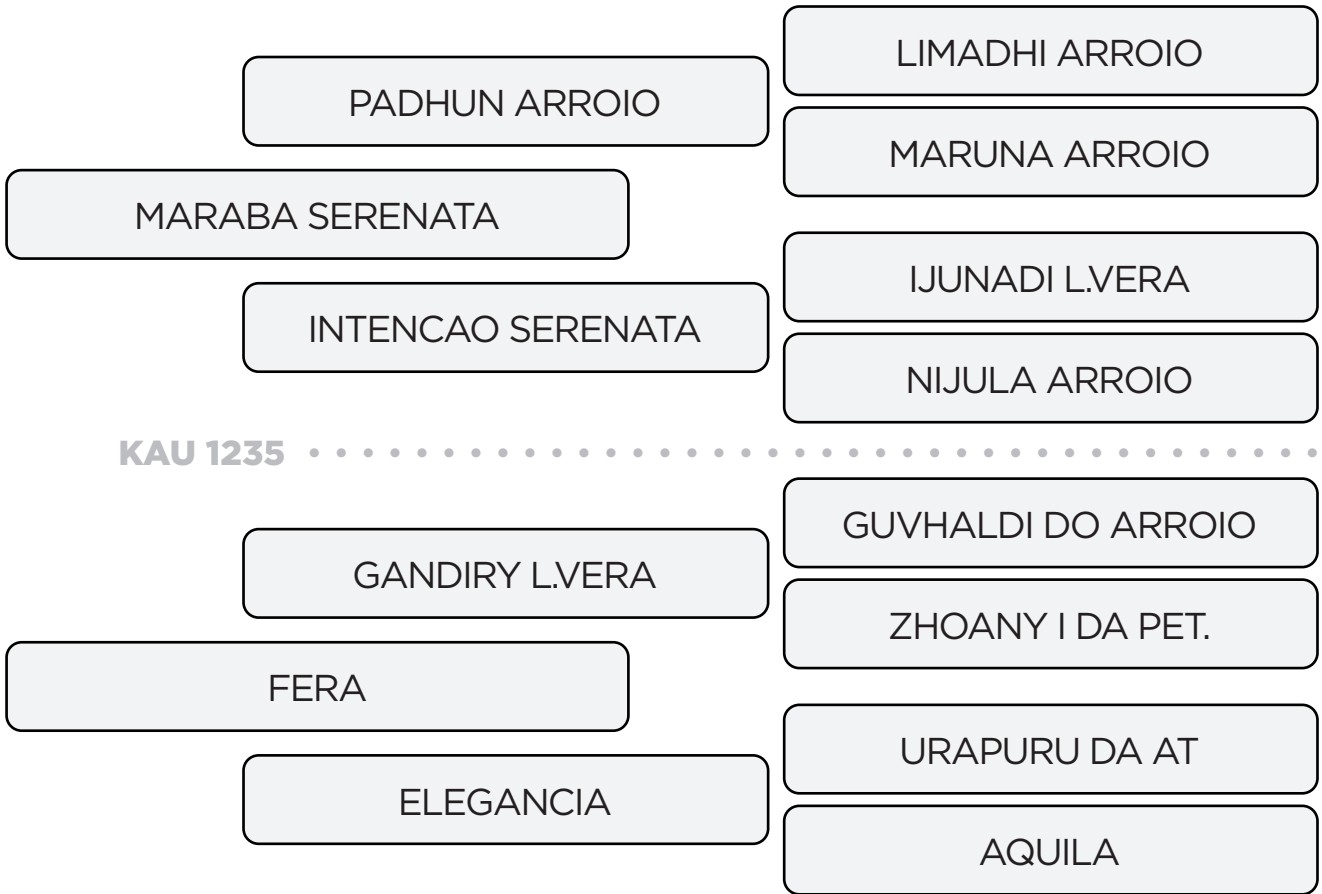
LIMADHI ARROIO

PADHUN ARROIO

MARUNA ARROIO

MARABA SERENATA

IJUNADI L.VERA

INTENCAO SERENATA

NIJULA ARROIO

KAU 1235

GUVHALDI DO ARROIO

GANDIRY L.VERA

ZHOANY I DA PET.

FERA

URAPURU DA AT

ELEGANCIA

AQUILA